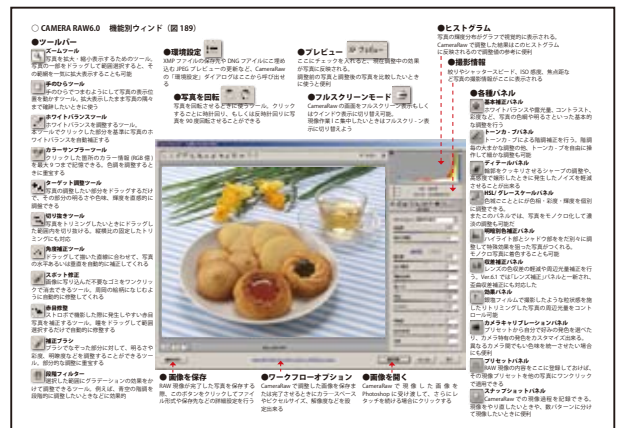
○ CAMERA RAW6.0　機能別ウィンド（図 189）

●ツールバー

ズームツール
写真を拡大・縮小表示するためのツール。写真の一部をドラッグして範囲選択すると、その範囲を一気に拡大表示することも可能

手のひらツール
手のひらでつまむようにして写真の表示位置を動かすツール。拡大表示したまま写真の隅々まで確認したいときに使う

ホワイトバランスツール
ホワイトバランスを調整するツール。本来グレーでクリックした部分を基準に写真のホワイトバランスを自動補正する

カラーサンプラーツール
クリックした箇所のカラー情報（RGB 値）を最大 9 つまで表示する。色値を調整するときに重宝する

ターゲット調整ツール
写真の調整したい部分をドラッグするだけで、その部分の明るさや色味、輝度を直感的に調整できる

切り抜きツール
写真をトリミングしたいときにドラッグした範囲内を切り抜ける。縦横比の固定もトリミングにも利用

角度補正ツール
ドラッグして描いた直線に合わせて、写真の水平あるいは垂直を自動的に補正してくれる

スポット修正
画像に写り込んだ不要なゴミやワンポイントで消去できるツール。周囲の絵柄になじむように自動的に修復してくれる

赤目修整
ストロボで撮影した際に発生しやすい赤目写真を補正するツール。瞳をドラッグして範囲選択するだけで自動的に修整できる

補正ブラシ
ブラシでなぞった部分に対して、明るさや彩度、明瞭度などを調整することができるツール。部分的な調整に重宝する

段階フィルター
選択した範囲にグラデーションの効果をかけて調整するツール。例えば、青空の階調を段階的に調整したいときなどに効果的

●環境設定
XMP ファイルの保存先や DNG ファイルに埋め込む JPEG プレビューの更新など、CameraRaw の「環境設定」ダイアログはここから呼び出せる

●写真を回転
写真を回転させるときに使うツール。クリックすることに時計回り、もしくは反時計回りに写真を 90 度回転させることができる

●プレビュー
ここにチェックを入れると、現在調整中の効果が写真に反映される。調整前の写真と調整後の写真を比較したいときに使うと便利

●フルスクリーンモード
CameraRaw の画面をフルスクリーン表示もしくはウインドウ表示に切り替え可能。現像作業に集中したいときはフルスクリーン表示に切り替えよう

●ヒストグラム
写真の階調分布がグラフで視覚的に表示される。CameraRaw で調整した結果はこのヒストグラムに反映されるので調整時の参考に便利

●撮影情報
絞りやシャッタースピード、ISO 感度、焦点距などの写真の撮影情報がここに表示される

●各種パネル

基本補正パネル
ホワイトバランスや露光量、コントラスト、彩度など、写真の色味や明るさといった基本的な調整を行う

トーンカーブパネル
トーンカーブによる階調補正を行う。階調毎の大まかな調整の他、トーンカーブを自由に操作して細かな調整も可能

ディテールパネル
輪郭をクッキリさせるシャープの調整や、高感度で撮影したときに発生したノイズを軽減することが出来る

HSL/グレースケールパネル
色相ごとにとに色相・彩度・輝度を個別に調整できる。またこのパネルでは、写真をモノクロ化して濃淡を調整することが可能

明暗別色補正パネル
ハイライト部とシャドウ部をそれぞれに調整して独特の雰囲気を持った写真がつくれる。モノクロ写真に着色することも可能

レンズ補正パネル
レンズの色収差の軽減や周辺光量補正を行う。また、Ver.6 では「レンズ補正」パネルと一緒にされ、歪曲収差補正にも対応した

効果パネル
銀塩フィルムで撮影したような粒状感を施したりトリミングした写真の周辺光量をコントロール可能

カメラキャリブレーションパネル
カメラを機種ごとに合わせ込んだ色味に合わせたり、カメラ独特の色味をカスタマイズ出来る。異なるカメラで撮っても色味を統一させたい場合に便利

プリセットパネル
RAW 現像の内容をここに登録しておけば、その現像プリセットを他の写真にワンクリックで適用できる

スナップショットパネル
CameraRaw での現像過程を記録できる。現像をやり直したいときや、数パターンに分けて現像したいときに便利

●画像を保存
RAW 現像が完了した写真を保存する際、このボタンをクリックしてファイル形式や保存先などの詳細設定を行う

●ワークフローオプション
CameraRaw で調整した画像を保存または完了するときにカラースペースやビクセルサイズ、解像度などを設定出来る

●画像を開く
CameraRaw で現像した画像を Photoshop に受け渡して、さらにレタッチを続ける場合にクリックする